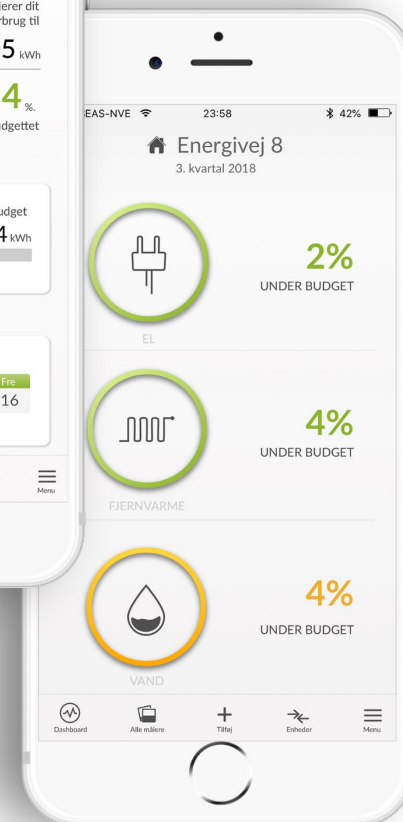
ierer dit
rbrug til

5 kWh

4 %.
dgettet

udget
4 kWh

Fre
16

Menu

EAS-NVE 23:58 42%

Energivej 8
3. kvartal 2018

2%
UNDER BUDGET

EL

4%
UNDER BUDGET

FJERNVARME

4%
UNDER BUDGET

VAND

Dashboard
Alle målere
Tilføj
Enheder
Menu